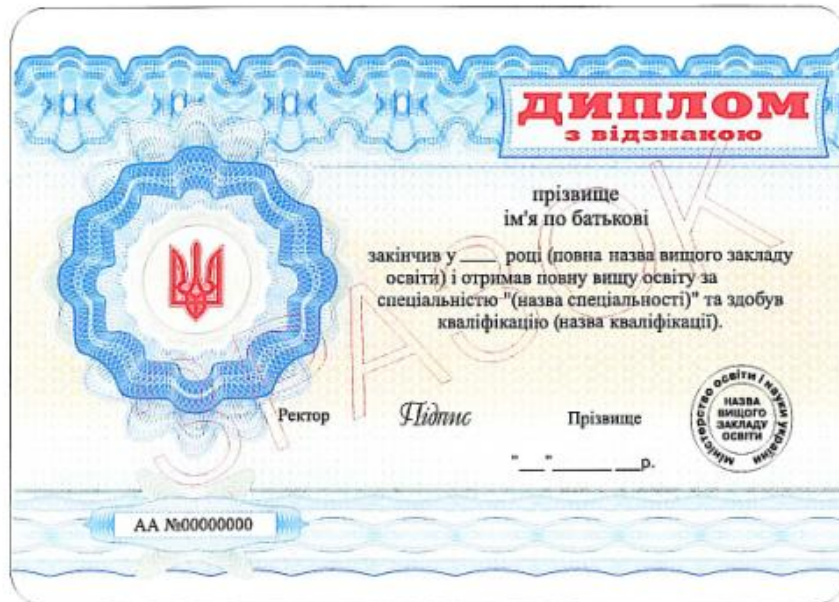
ДИПЛОМ
з відзнакою

прізвище
ім'я по батькові

закінчив у ____ році (повна назва вищого закладу освіти) і отримав повну вищу освіту за спеціальністю "(назва спеціальності)" та здобув кваліфікацію (назва кваліфікації).

ЗРАЗОК

Ректор Підпис Прізвище

"___"________ ___р.

Міністерство освіти і науки України
НАЗВА ВИЩОГО ЗАКЛАДУ ОСВІТИ

АА №00000000